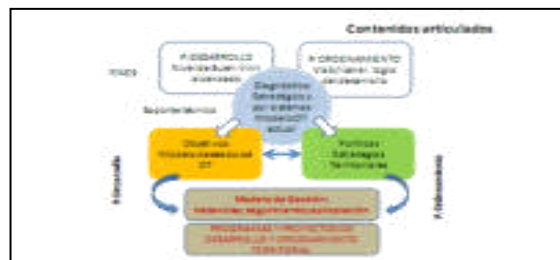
Contenidos articulados

P. DESARROLLO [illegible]

P. ORDENAMIENTO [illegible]

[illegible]

Diagnóstico Estratégico por sistemas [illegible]

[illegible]

Objetivos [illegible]

Políticas Estratégicas Territoriales

P. Desarrollo

P. Ordenamiento

Modelo de Gestión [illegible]

PROGRAMAS Y PROYECTOS DE DESARROLLO Y ORDENAMIENTO TERRITORIAL